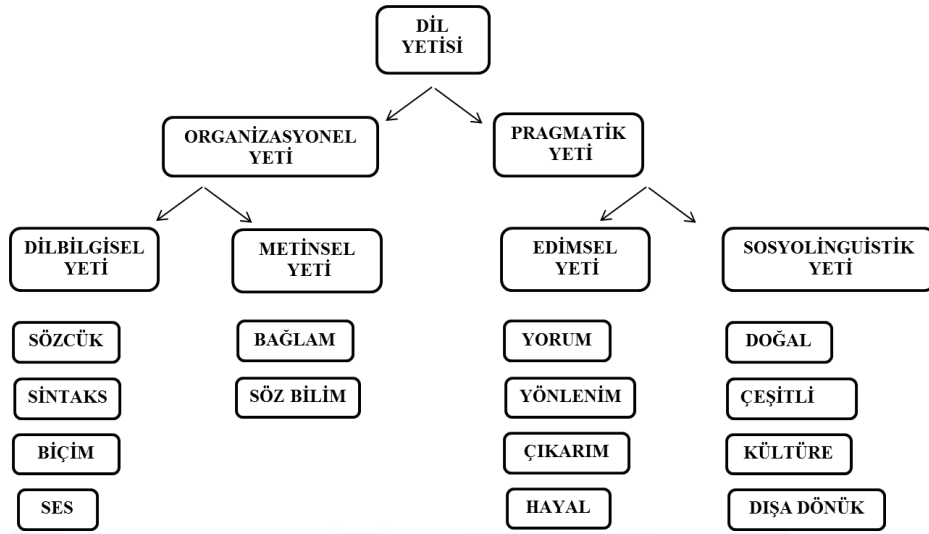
DİL YETİSİ

ORGANİZASYONEL YETİ

PRAGMATİK YETİ

DİLBİLGİSEL YETİ

METİNSEL YETİ

EDİMSEL YETİ

SOSYOLİNGUİSTİK YETİ

SÖZCÜK

SİNTAKS

BİÇİM

SES

BAĞLAM

SÖZ BİLİM

YORUM

YÖNLENİM

ÇIKARIM

HAYAL

DOĞAL

ÇEŞİTLİ

KÜLTÜRE

DIŞA DÖNÜK